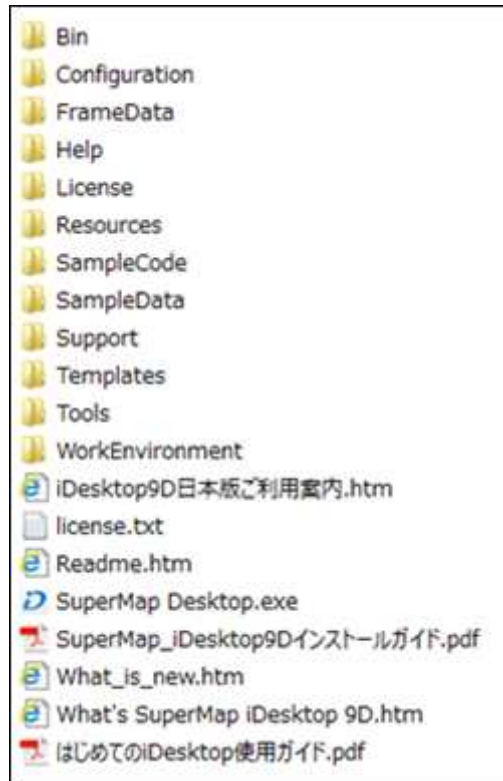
Bin
Configuration
FrameData
Help
License
Resources
SampleCode
SampleData
Support
Templates
Tools
WorkEnvironment
iDesktop9D日本版ご利用案内.htm
license.txt
Readme.htm
SuperMap Desktop.exe
SuperMap_iDesktop9Dインストールガイド.pdf
What_is_new.htm
What's SuperMap iDesktop 9D.htm
はじめてのiDesktop使用ガイド.pdf